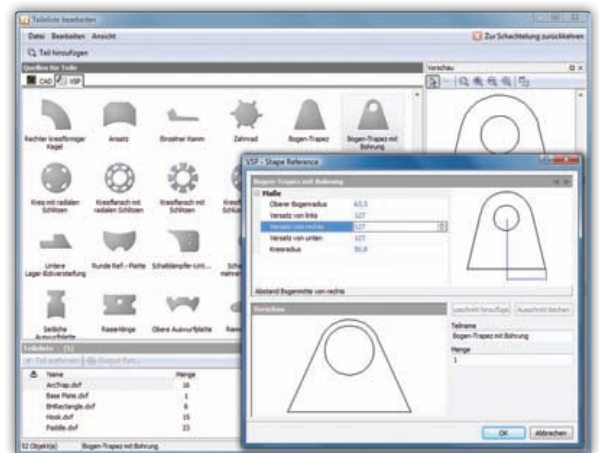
Teileliste bearbeiten

Datei Bearbeiten Ansicht

Zur Schachtelung zurückkehren

Teil hinzufügen

Quellen für Teile

CAD VSP

Vorschau

Rechter kreisförmiger Kegel

Ansatz

Einzelner Kamm

Zahnrad

Bogen-Trapez

Bogen-Trapez mit Bohrung

Kreis mit radialen Schlitzen

Kreisflansch mit radialen Schlitzen

Kreisflansch mit Schlitzen

Untere Lager-Rohrversteifung

Runde Ref.-Platte

Schalldämpfer-Lnt...

Seitliche Auswurfplatte

Rasenlänge

Obere Auswurfplatte

Teileliste

Teil entfernen

Name | Menge
ArcTrap.dxf | 16
Base Plate.dxf | 1
BrRectangle.dxf | 6
Hook.dxf | 15
Paddle.dxf | 23

Objekt(e)

Bogen-Trapez mit Bohrung

VSP - Shape Reference

Bogen-Trapez mit Bohrung

Maße

Oberer Bogenradius 63,5
Versatz von links 127
Versatz von rechts 127
Versatz von unten 127
Kreisradius 50,8

Abstand Bogenmitte von rechts

Vorschau

Lochschnitt hinzufügen

Ausschnitt löschen

Teilname

Bogen-Trapez mit Bohrung

Menge

1

OK

Abbrechen